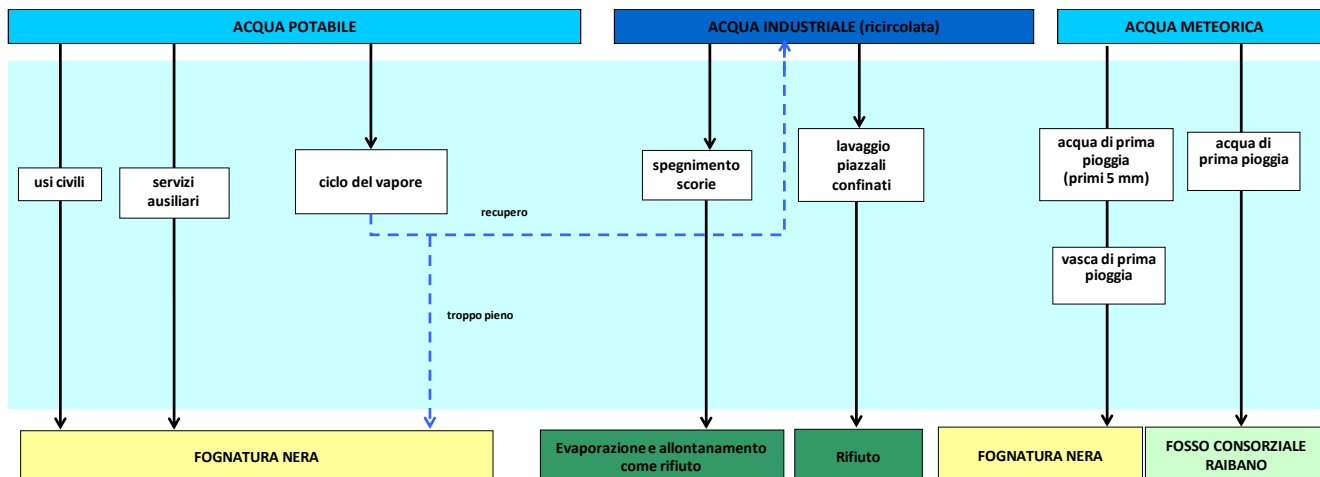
ACQUA POTABILE

ACQUA INDUSTRIALE (ricircolata)

ACQUA METEORICA

usi civili

servizi ausiliari

ciclo del vapore

recupero

troppo pieno

spegnimento scorie

lavaggio piazzali confinati

acqua di prima pioggia (primi 5 mm)

vasca di prima pioggia

acqua di prima pioggia

FOGNATURA NERA

Evaporazione e allontanamento come rifiuto

Rifiuto

FOGNATURA NERA

FOSSO CONSORZIALE RAIBANO